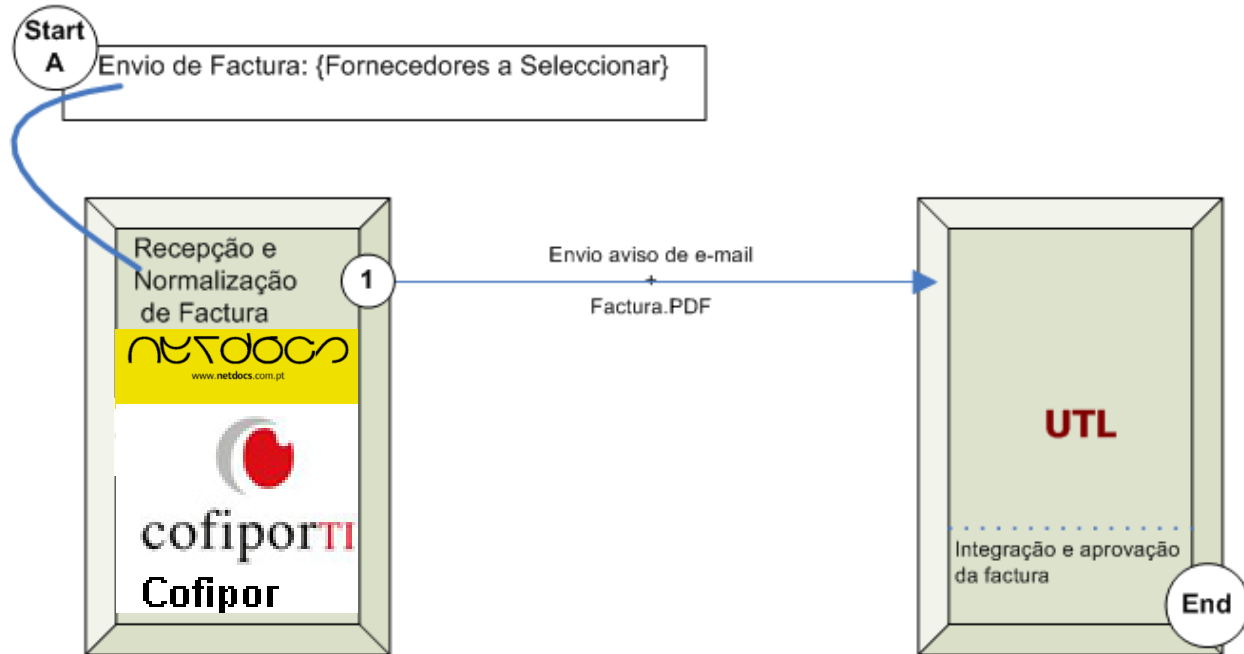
Start
A
Envio de Factura: {Fornecedores a Seleccionar}

Recepção e Normalização de Factura

1

Envio aviso de e-mail
+
Factura.PDF

NETDOCS
www.netdocs.com.pt

cofiporTI
Cofipor

UTL

Integração e aprovação da factura

End